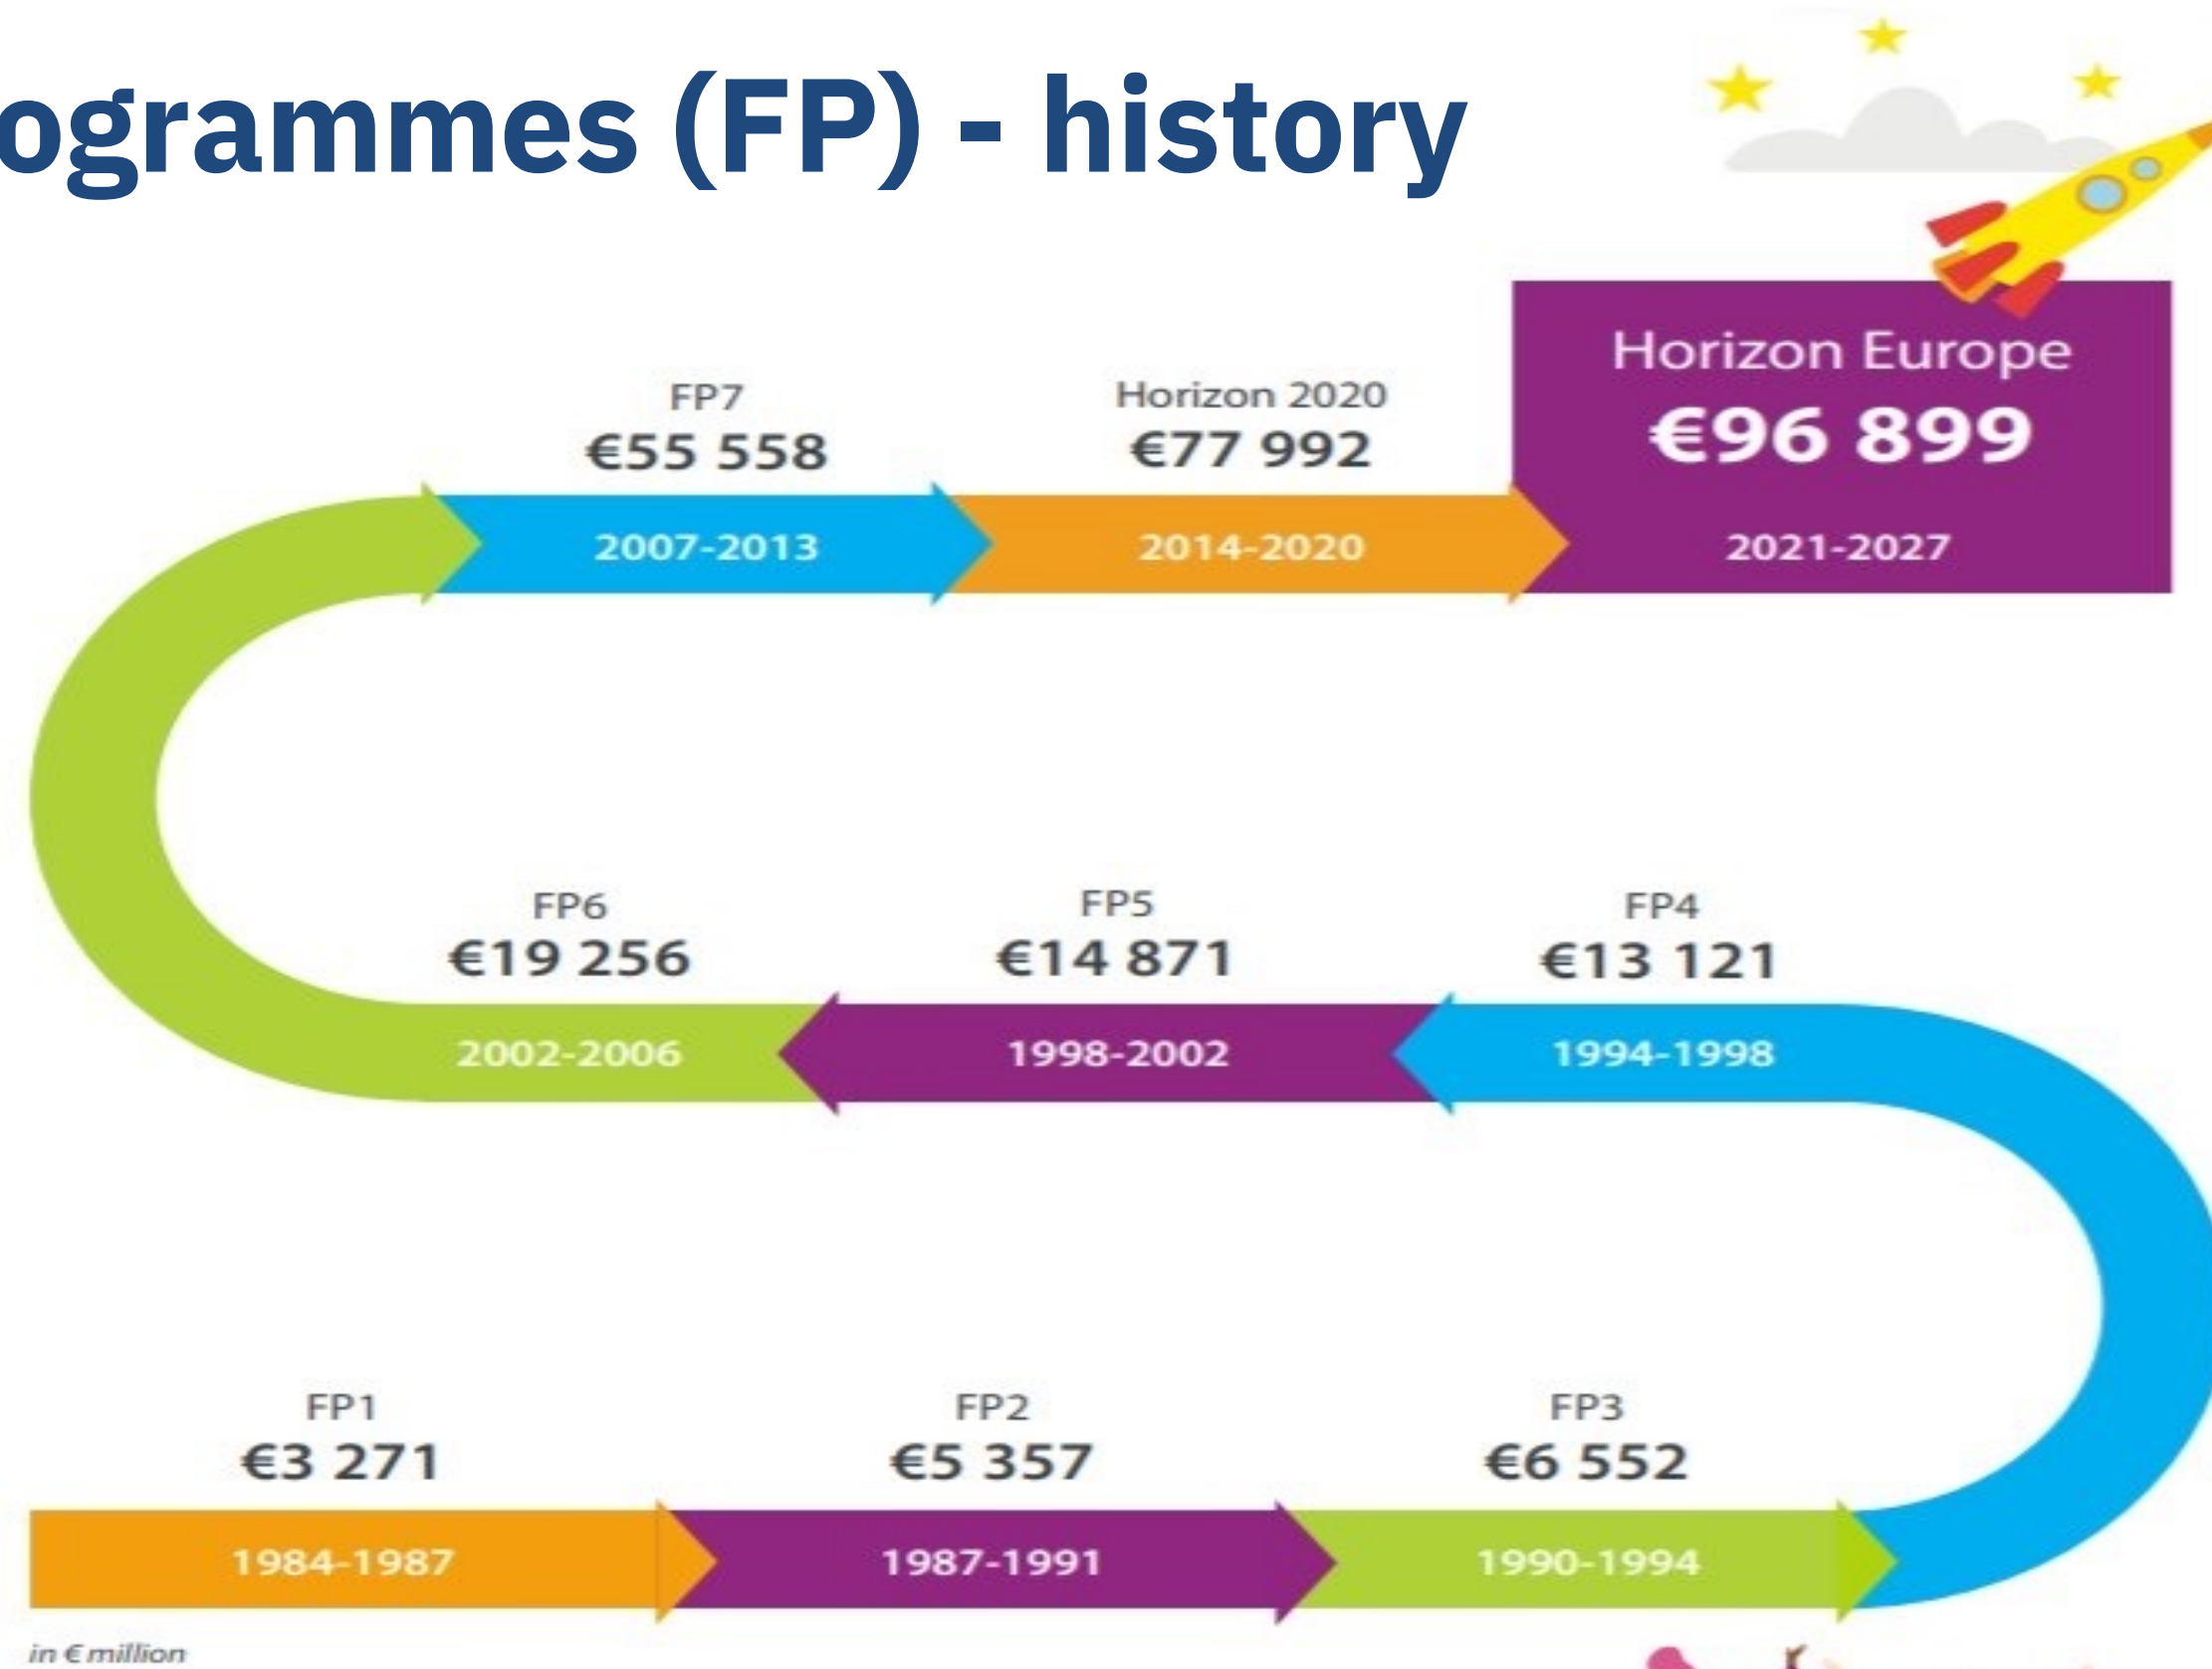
ogrammes (FP) - history

Horizon Europe
€96 899
2021-2027

FP7
€55 558
2007-2013

Horizon 2020
€77 992
2014-2020

FP6
€19 256
2002-2006

FP5
€14 871
1998-2002

FP4
€13 121
1994-1998

FP1
€3 271
1984-1987

FP2
€5 357
1987-1991

FP3
€6 552
1990-1994

in € million